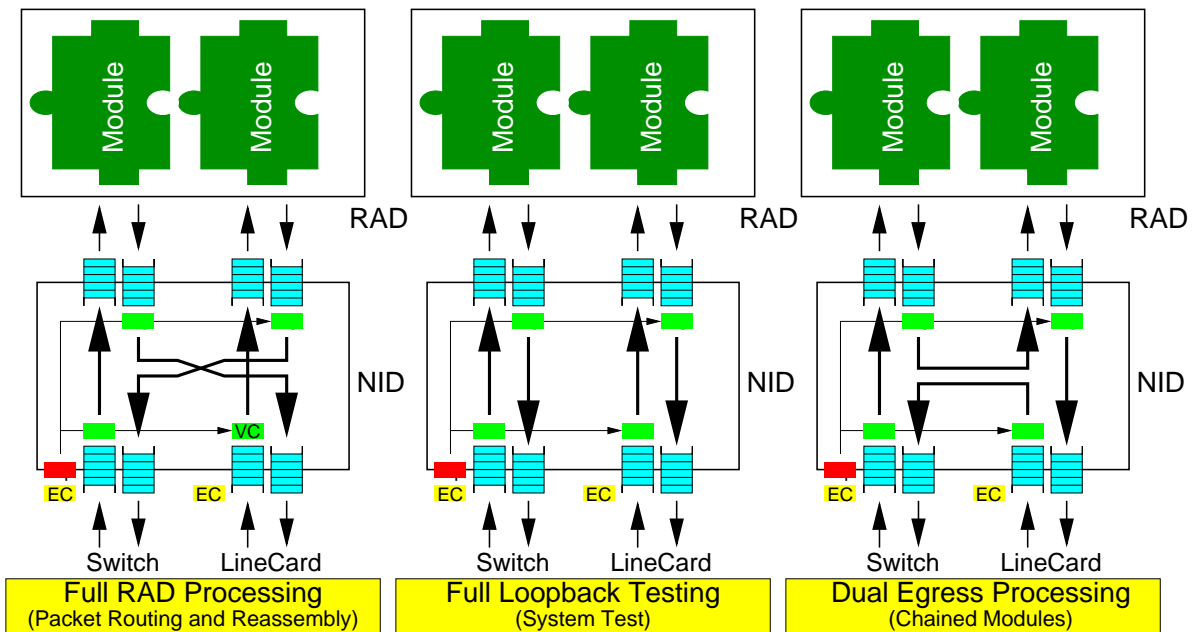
Module
Module
RAD
NID
VC
EC
EC
Switch
LineCard
Full RAD Processing
(Packet Routing and Reassembly)

Module
Module
RAD
NID
EC
EC
Switch
LineCard
Full Loopback Testing
(System Test)

Module
Module
RAD
NID
EC
EC
Switch
LineCard
Dual Egress Processing
(Chained Modules)